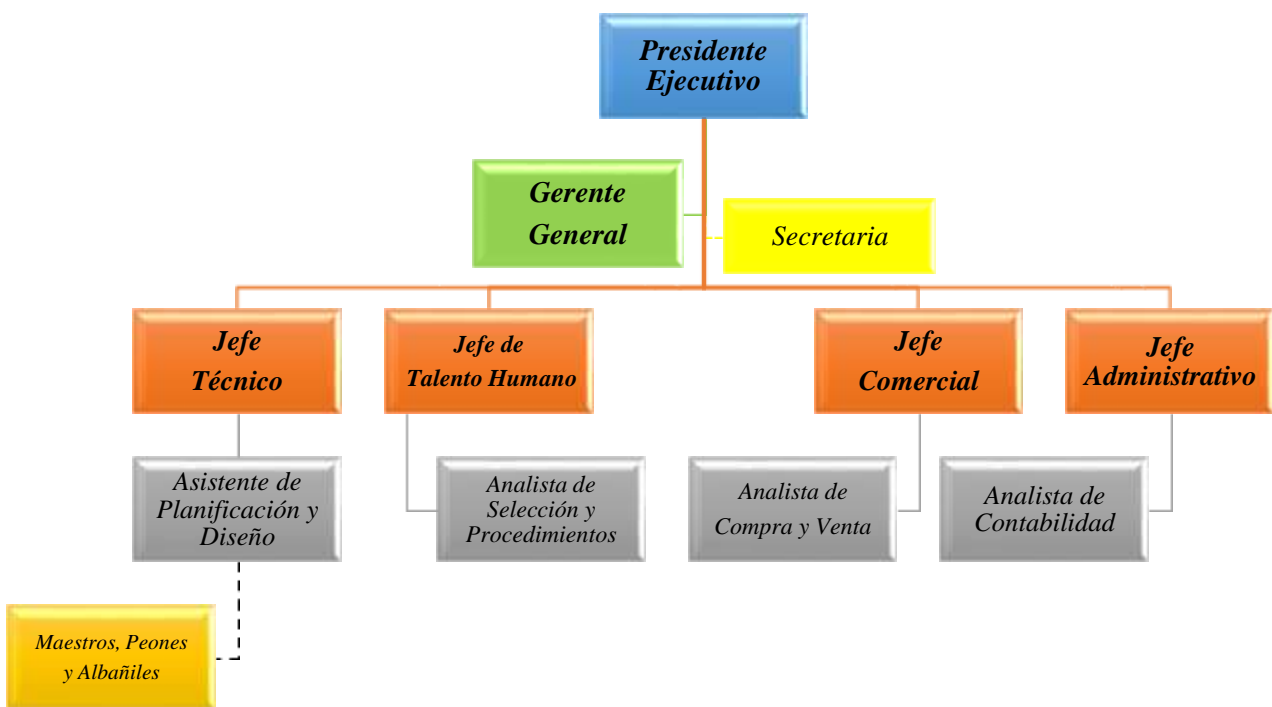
Presidente Ejecutivo

Gerente General

Secretaria

Jefe Técnico

Jefe de Talento Humano

Jefe Comercial

Jefe Administrativo

Asistente de Planificación y Diseño

Analista de Selección y Procedimientos

Analista de Compra y Venta

Analista de Contabilidad

Maestros, Peones y Albañiles